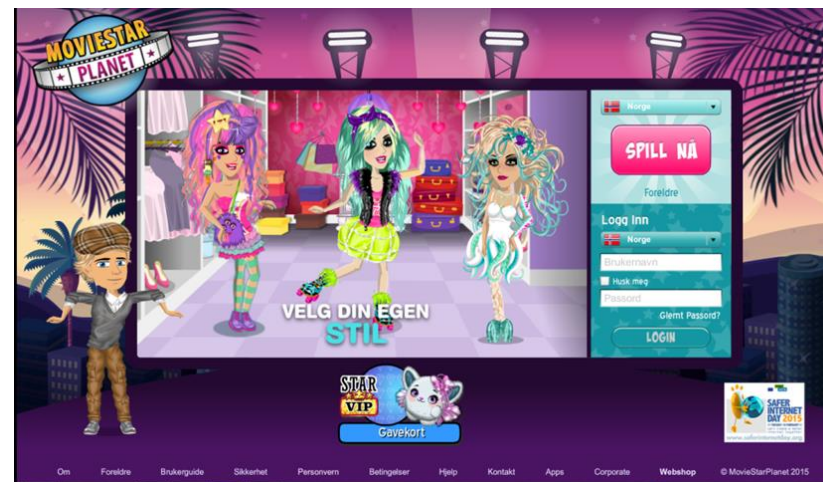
MOVIESTAR PLANET

VELG DIN EGEN STIL

Norge

SPILL NÅ

Foreldre

Logg Inn

Norge

Brukernavn

Husk meg

Passord

Glemt Passord?

LOGIN

STAR VIP

Gavekort

SAFER INTERNET DAY 2015

Om Foreldre Brukerguide Sikkerhet Personvern Betingelser Hjelp Kontakt Apps Corporate Webshop © MovieStarPlanet 2015